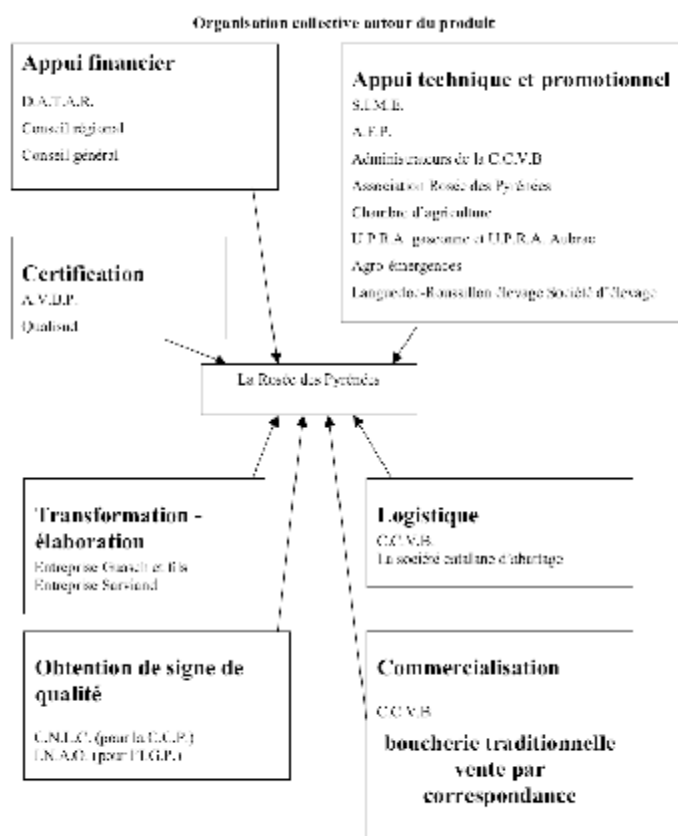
Organisation collective autour du produit

Appui financier
D.A.T.A.R.
Conseil régional
Conseil général

Appui technique et promotionnel
S.I.M.E.
A.F.P.
Administrateurs de la C.C.V.B
Association Rosée des Pyrénées
Chambre d'agriculture
U.P.R.A. gasconne et U.P.R.A. Aubrac
Agro émergences
Languedoc-Roussillon élevage Société d'élevage

Certification
A.V.D.P.
Qualisud

La Rosée des Pyrénées

Transformation - élaboration
Entreprise Gasch et fils
Entreprise Sarriand

Logistique
C.C.V.B.
La société catalane d'abattage

Obtention de signe de qualité
C.N.L.C. (pour la C.C.P.)
I.N.A.O. (pour l'I.G.P.)

Commercialisation
C.C.V.B
boucherie traditionnelle
vente par correspondance